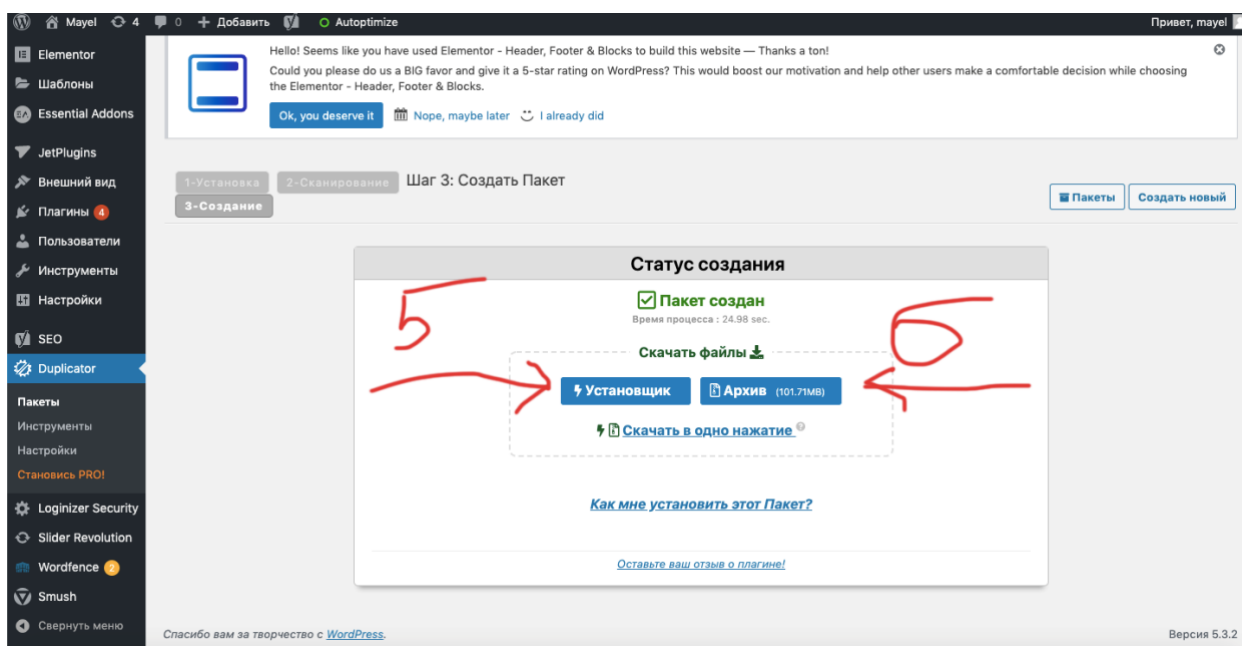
Mayel 4 0 Добавить Autoptimize Привет, mayel

Elementor
Шаблоны
Essential Addons
JetPlugins
Внешний вид
Плагины 4
Пользователи
Инструменты
Настройки
SEO
Duplicator
Пакеты
Инструменты
Настройки
Становись PRO!
Loginizer Security
Slider Revolution
Wordfence 2
Smush
Свернуть меню

Hello! Seems like you have used Elementor - Header, Footer & Blocks to build this website — Thanks a ton!
Could you please do us a BIG favor and give it a 5-star rating on WordPress? This would boost our motivation and help other users make a comfortable decision while choosing the Elementor - Header, Footer & Blocks.

Ok, you deserve it Nope, maybe later I already did

1-Установка 2-Сканирование Шаг 3: Создать Пакет
3-Создание

Пакеты Создать новый

Статус создания

Пакет создан
Время процесса : 24.98 sec.

Скачать файлы

5

6

Установщик Архив (101.71MB)

Скачать в одно нажатие

Как мне установить этот Пакет?

Оставьте ваш отзыв о плагине!

Спасибо вам за творчество с WordPress.

Версия 5.3.2